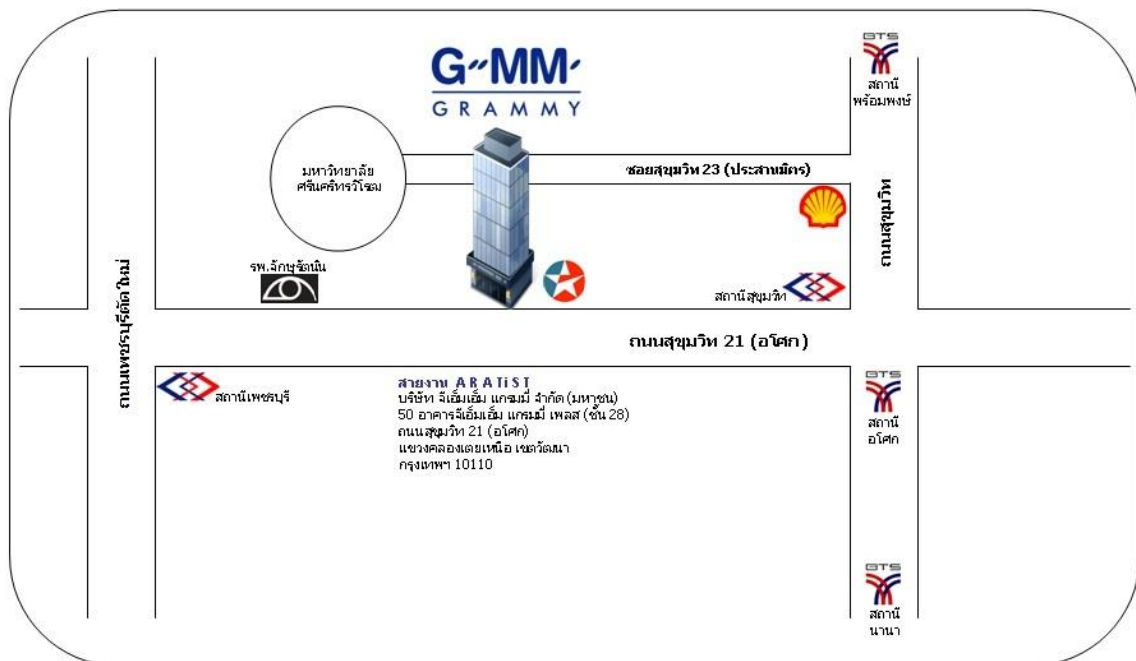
G-MM-
GRAMMY

BTS
สถานี
พร้อมพงษ์

มหาวิทยาลัย
ศรีนครินทรวิโรฒ

ซอยสุขุมวิท 23 (ประสานมิตร)

ถนนสุขุมวิท

ถนนเพชรบุรีตัดใหม่

รพ.จักษุรัตนิน

สถานีสุขุมวิท

ถนนสุขุมวิท 21 (อโศก)

สถานีเพชรบุรี

สายงาน ARATiST
บริษัท จีเอ็มเอ็ม แกรมมี่ จำกัด (มหาชน)
50 อาคารจีเอ็มเอ็ม แกรมมี่ เพลส (ชั้น 28)
ถนนสุขุมวิท 21 (อโศก)
แขวงคลองเตยเหนือ เขตวัฒนา
กรุงเทพฯ 10110

BTS
สถานี
อโศก

BTS
สถานี
นานา